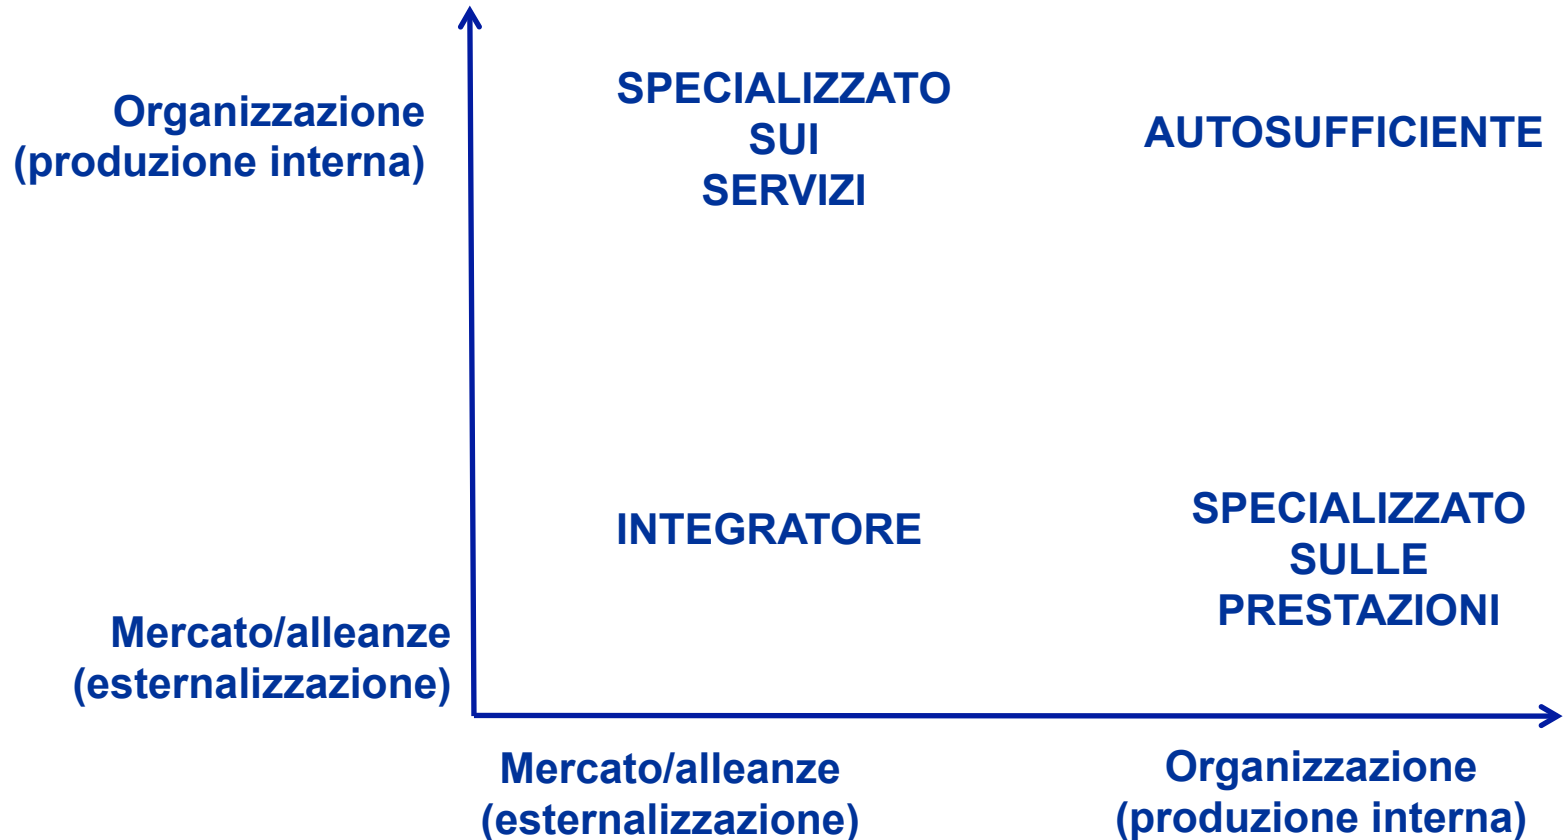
Organizzazione
(produzione interna)

SPECIALIZZATO
SUI
SERVIZI

AUTOSUFFICIENTE

INTEGRATORE

SPECIALIZZATO
SULLE
PRESTAZIONI

Mercato/alleanze
(esternalizzazione)

Mercato/alleanze
(esternalizzazione)

Organizzazione
(produzione interna)